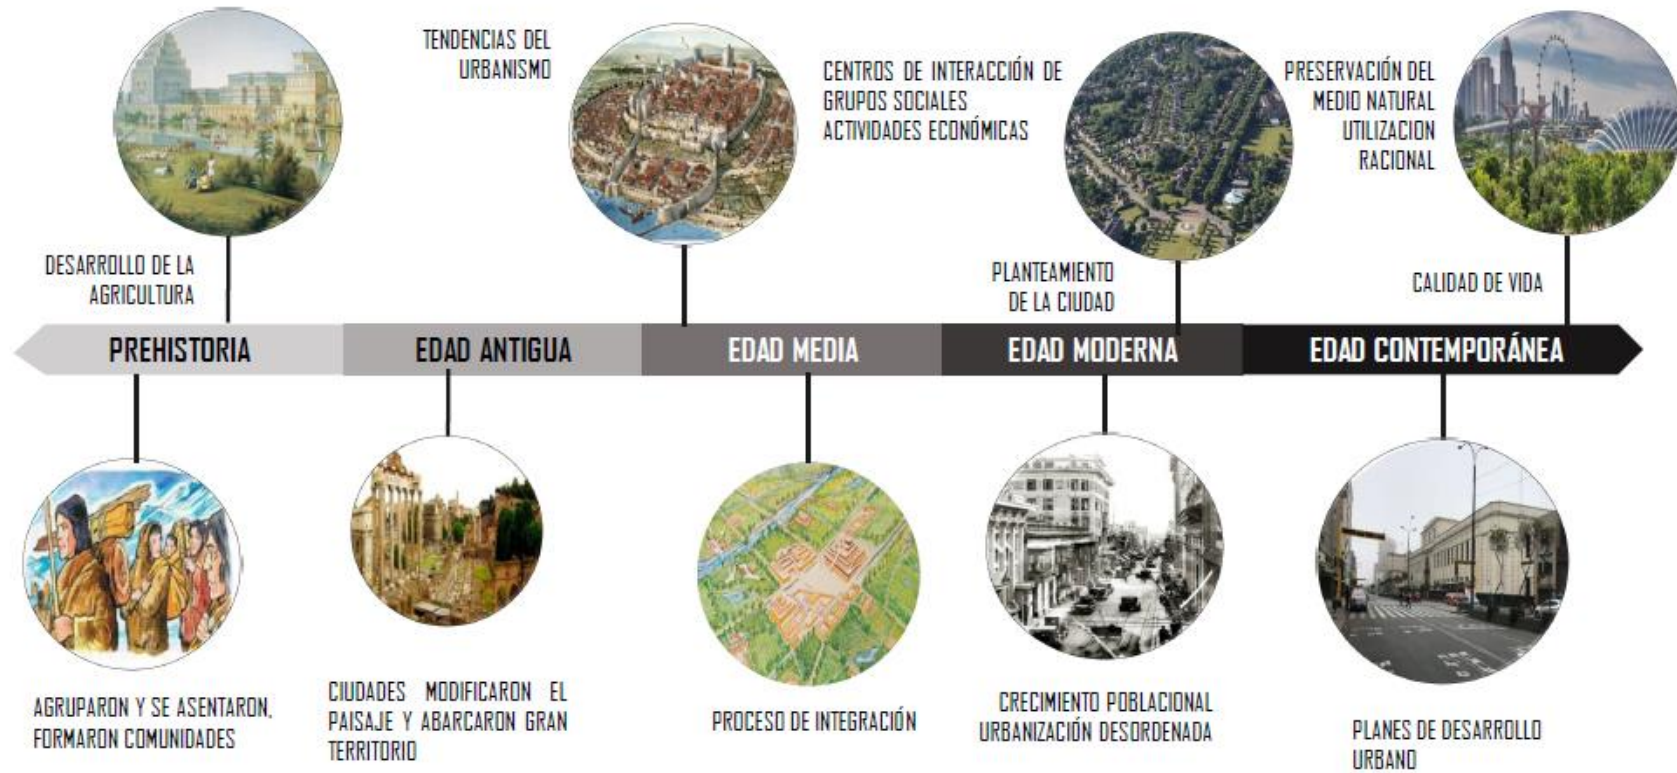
TENDENCIAS DEL URBANISMO

CENTROS DE INTERACCIÓN DE GRUPOS SOCIALES ACTIVIDADES ECONÓMICAS

PRESERVACIÓN DEL MEDIO NATURAL UTILIZACION RACIONAL

DESARROLLO DE LA AGRICULTURA

PLANTEAMIENTO DE LA CIUDAD

CALIDAD DE VIDA

PREHISTORIA

EDAD ANTIGUA

EDAD MEDIA

EDAD MODERNA

EDAD CONTEMPORÁNEA

AGRUPARON Y SE ASENTARON, FORMARON COMUNIDADES

CIUDADES MODIFICARON EL PAISAJE Y ABARCARON GRAN TERRITORIO

PROCESO DE INTEGRACIÓN

CRECIMIENTO POBLACIONAL URBANIZACIÓN DESORDENADA

PLANES DE DESARROLLO URBANO